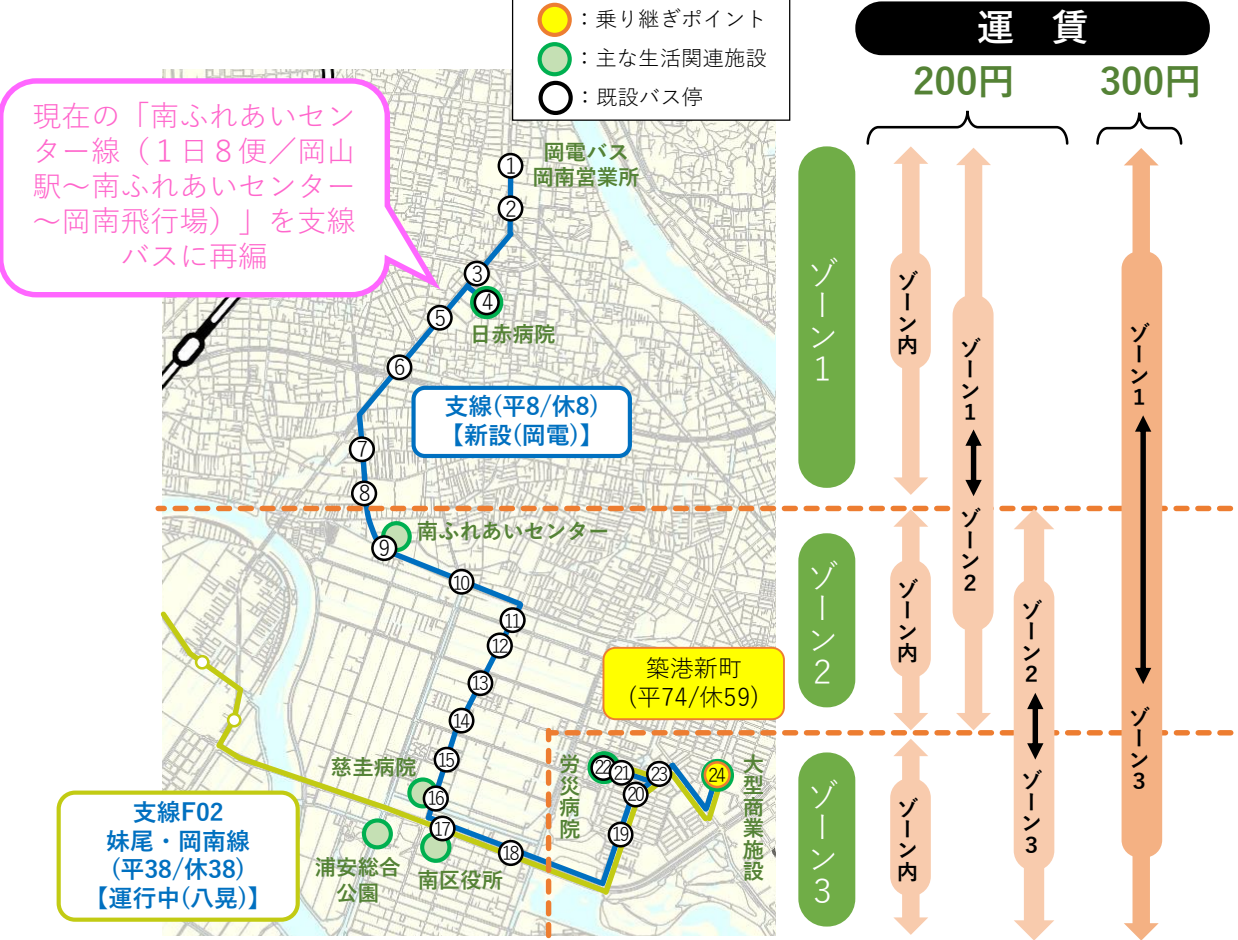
：乗り継ぎポイント
：主な生活関連施設
：既設バス停

運賃
200円
300円

現在の「南ふれあいセンター線（１日８便／岡山駅～南ふれあいセンター～岡南飛行場）」を支線バスに再編

1 岡電バス岡南営業所
2
3
4 日赤病院
5
6
支線(平8/休8)【新設(岡電)】
7
8
9 南ふれあいセンター
10
11
12
13
14
15
慈圭病院
16
17
18
築港新町(平74/休59)
労災病院
22
21
23
24 大型商業施設
20
19
浦安総合公園
南区役所
支線F02 妹尾・岡南線 (平38/休38)【運行中(八晃)】

ゾーン1
ゾーン2
ゾーン3
ゾーン内
ゾーン1
ゾーン2
ゾーン内
ゾーン2
ゾーン3
ゾーン内
ゾーン1
ゾーン3